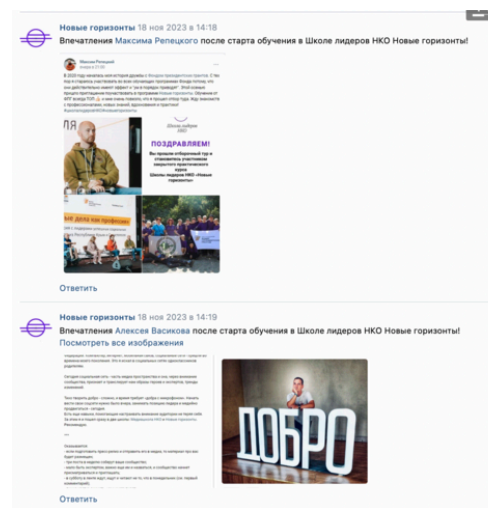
Новые горизонты 18 ноя 2023 в 14:18
Впечатления Максима Репецкого после старта обучения в Школе лидеров НКО Новые горизонты!

Максим Репецкий

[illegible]

ПОЗДРАВЛЯЕМ!

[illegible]

Ответить

Новые горизонты 18 ноя 2023 в 14:19
Впечатления Алексея Васикова после старта обучения в Школе лидеров НКО Новые горизонты!
Посмотреть все изображения

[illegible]

ДОБРО

Ответить